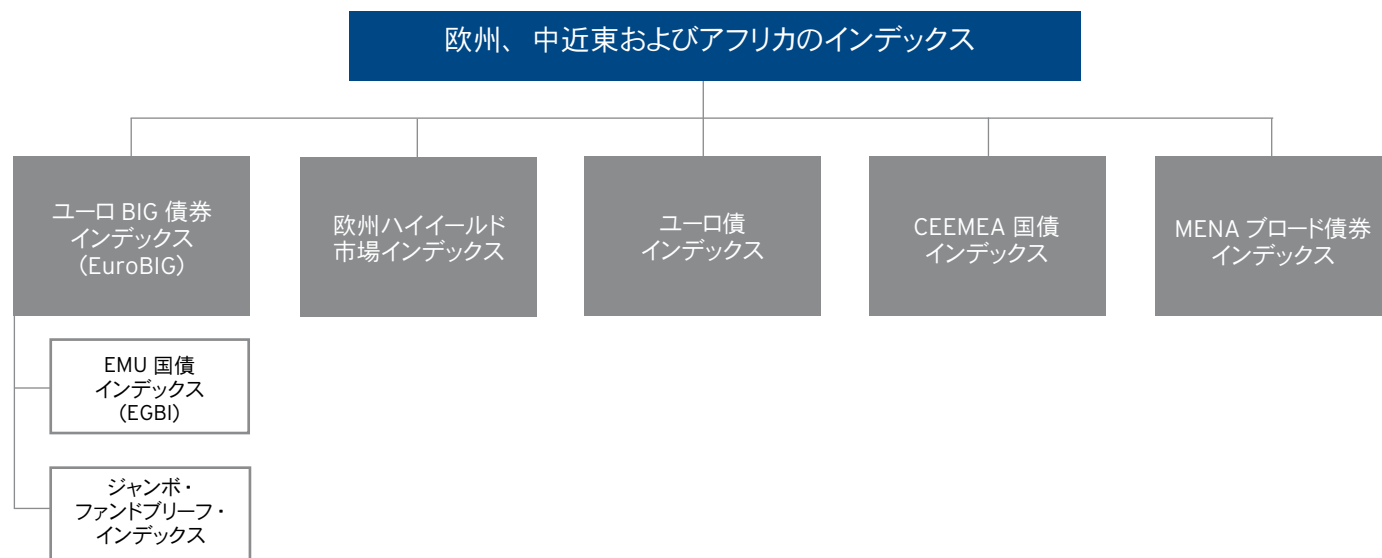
欧州、 中近東およびアフリカのインデックス

ユーロ BIG 債券インデックス（EuroBIG）

欧州ハイイールド市場インデックス

ユーロ債インデックス

CEEMEA 国債インデックス

MENA ブロード債券インデックス

EMU 国債インデックス（EGBI）

ジャンボ・ファンドブリーフ・インデックス